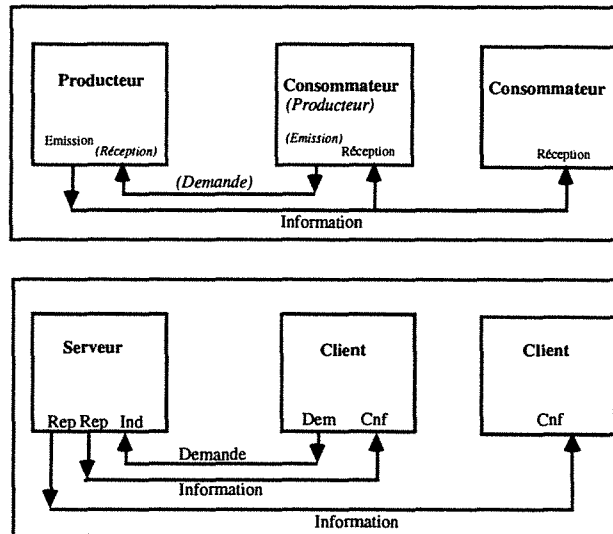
Producteur

Emission (Réception)

Consommateur (Producteur)

(Emission) Réception

Consommateur

Réception

(Demande)

Information

Serveur

Rep Rep Ind

Client

Dem Cnf

Client

Cnf

Demande

Information

Information